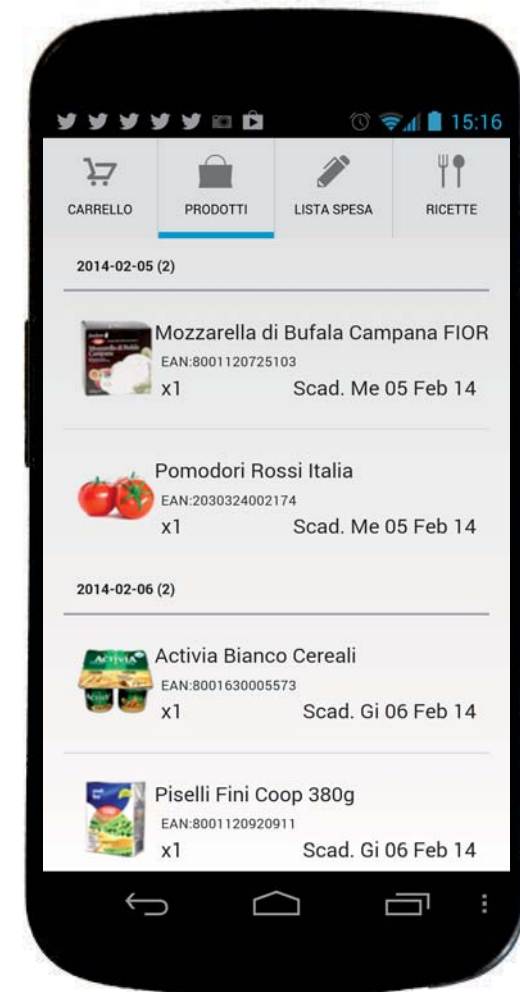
15:16

CARRELLO | PRODOTTI | LISTA SPESA | RICETTE

2014-02-05 (2)

Mozzarella di Bufala Campana FIOR
EAN:8001120725103
x1 Scad. Me 05 Feb 14

Pomodori Rossi Italia
EAN:2030324002174
x1 Scad. Me 05 Feb 14

2014-02-06 (2)

Activia Bianco Cereali
EAN:8001630005573
x1 Scad. Gi 06 Feb 14

Piselli Fini Coop 380g
EAN:8001120920911
x1 Scad. Gi 06 Feb 14